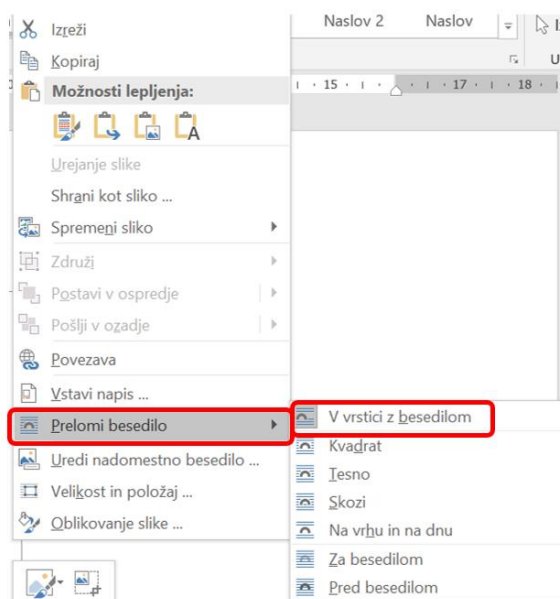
Izreži
Kopiraj
Možnosti lepljenja:
Urejanje slike
Shrani kot sliko ...
Spremeni sliko
Združi
Postavi v ospredje
Pošlji v ozadje
Povezava
Vstavi napis ...
Prelomi besedilo
Uredi nadomestno besedilo ...
Velikost in položaj ...
Oblikovanje slike ...

Naslov 2
Naslov
15 · 16 · 17 · 18
L
U

V vrstici z besedilom
Kvadrat
Tesno
Skozi
Na vrhu in na dnu
Za besedilom
Pred besedilom